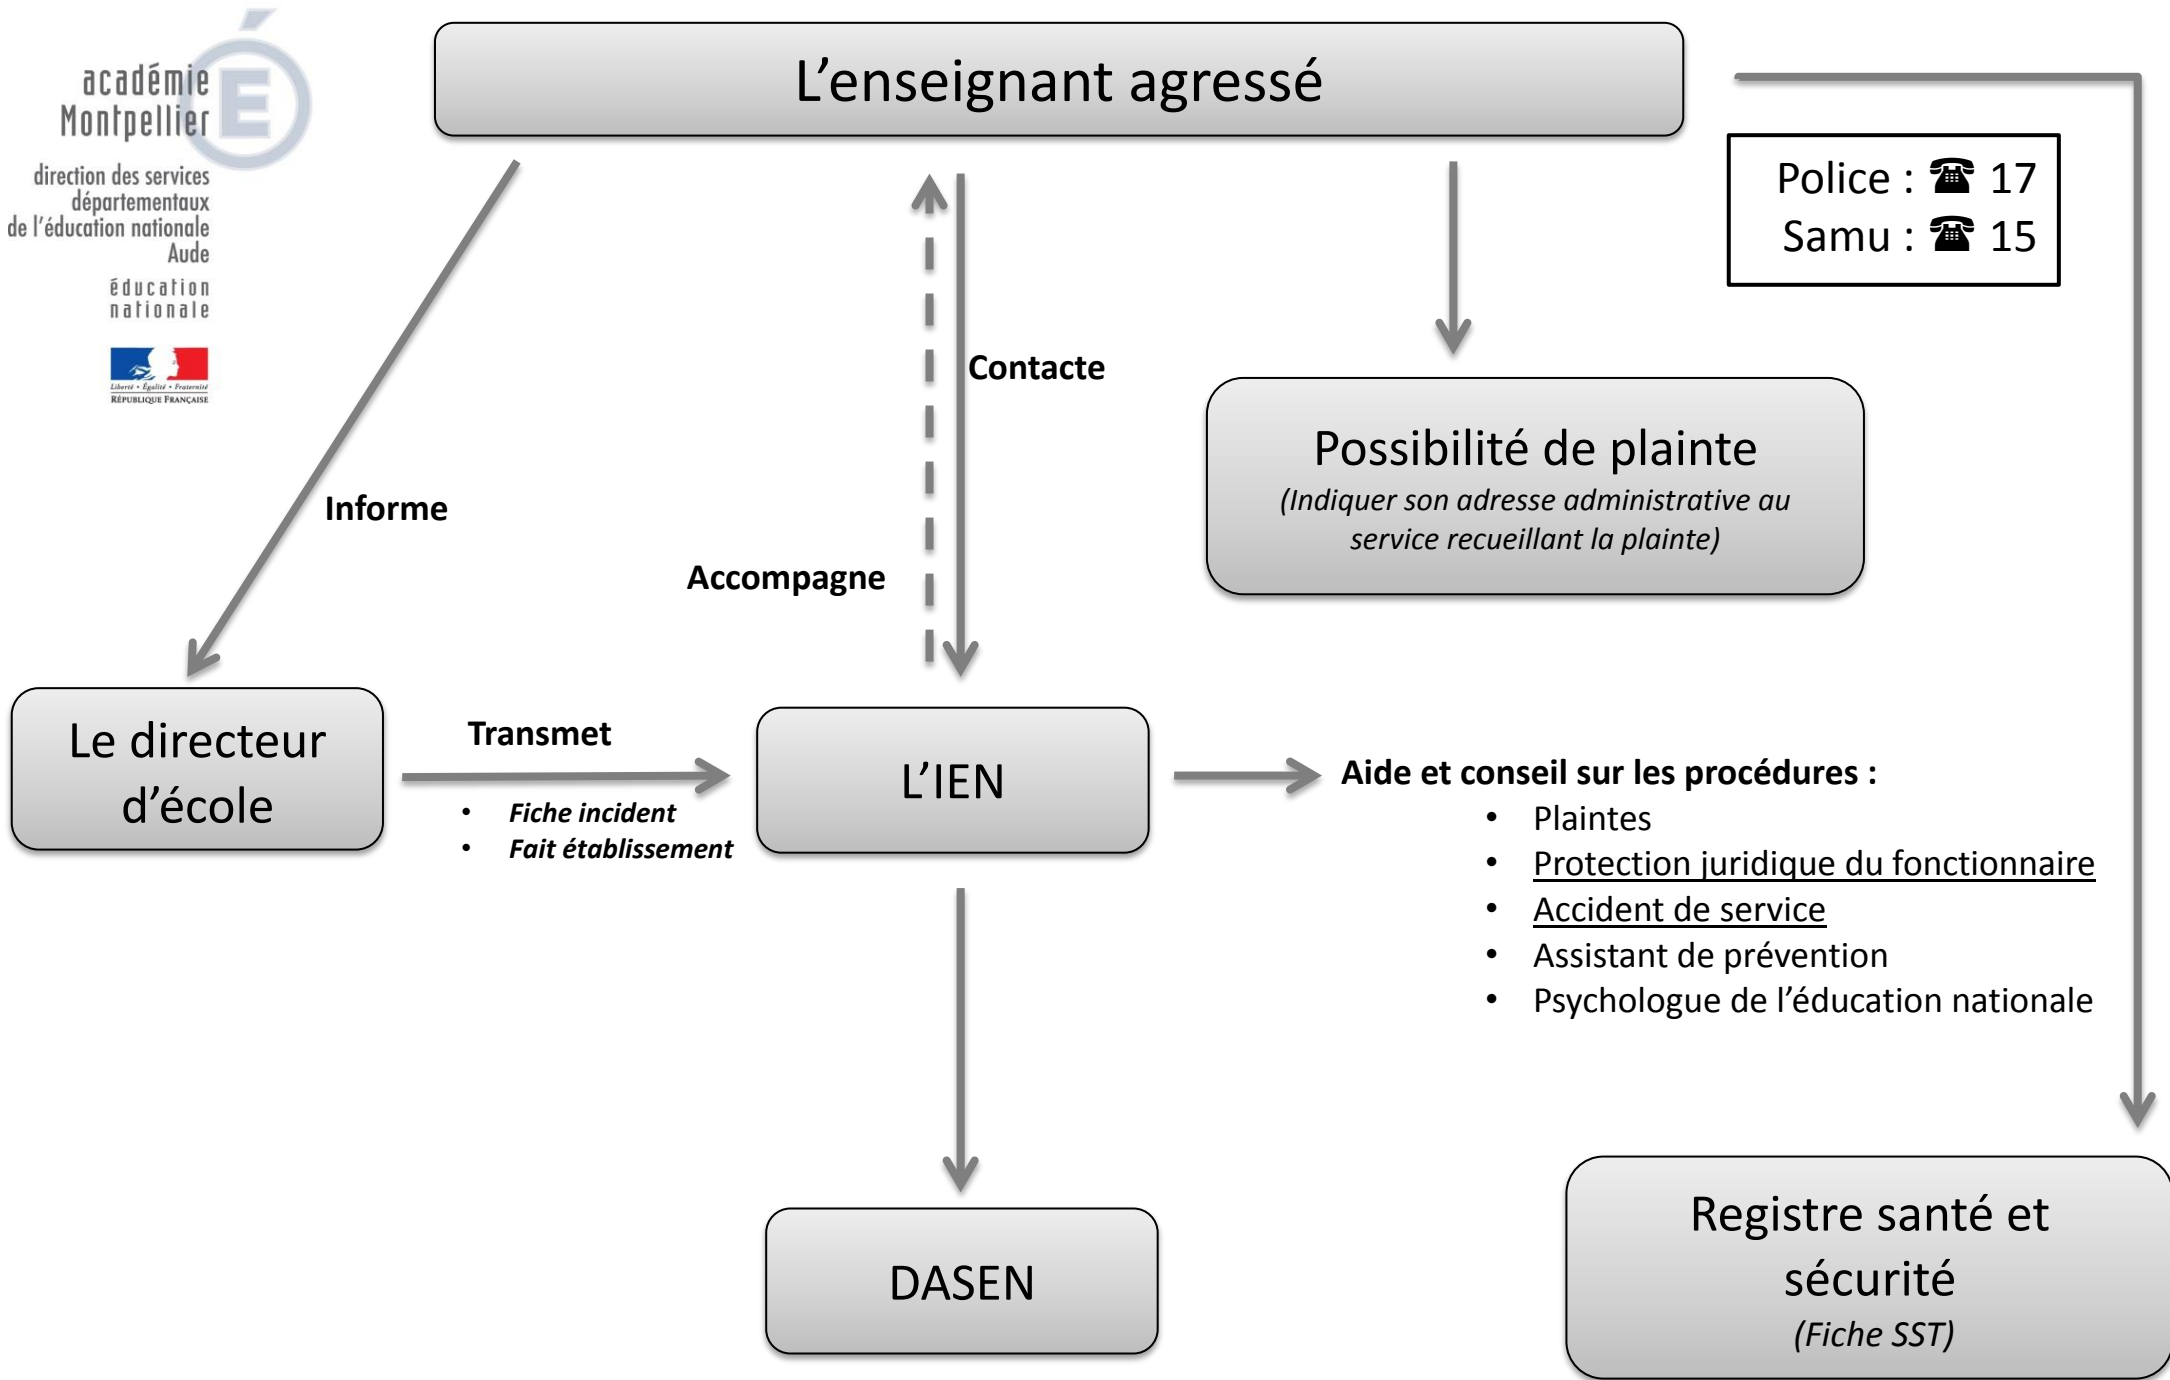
académie
Montpellier

direction des services départementaux de l'éducation nationale
Aude

éducation nationale

Liberté • Égalité • Fraternité
RÉPUBLIQUE FRANÇAISE

L'enseignant agressé

Police : ☎ 17
Samu : ☎ 15

Contacte

Informe

Accompagne

Possibilité de plainte
(Indiquer son adresse administrative au service recueillant la plainte)

Le directeur d'école

Transmet
• Fiche incident
• Fait établissement

L'IEN

Aide et conseil sur les procédures :
• Plaintes
• Protection juridique du fonctionnaire
• Accident de service
• Assistant de prévention
• Psychologue de l'éducation nationale

DASEN

Registre santé et sécurité
(Fiche SST)